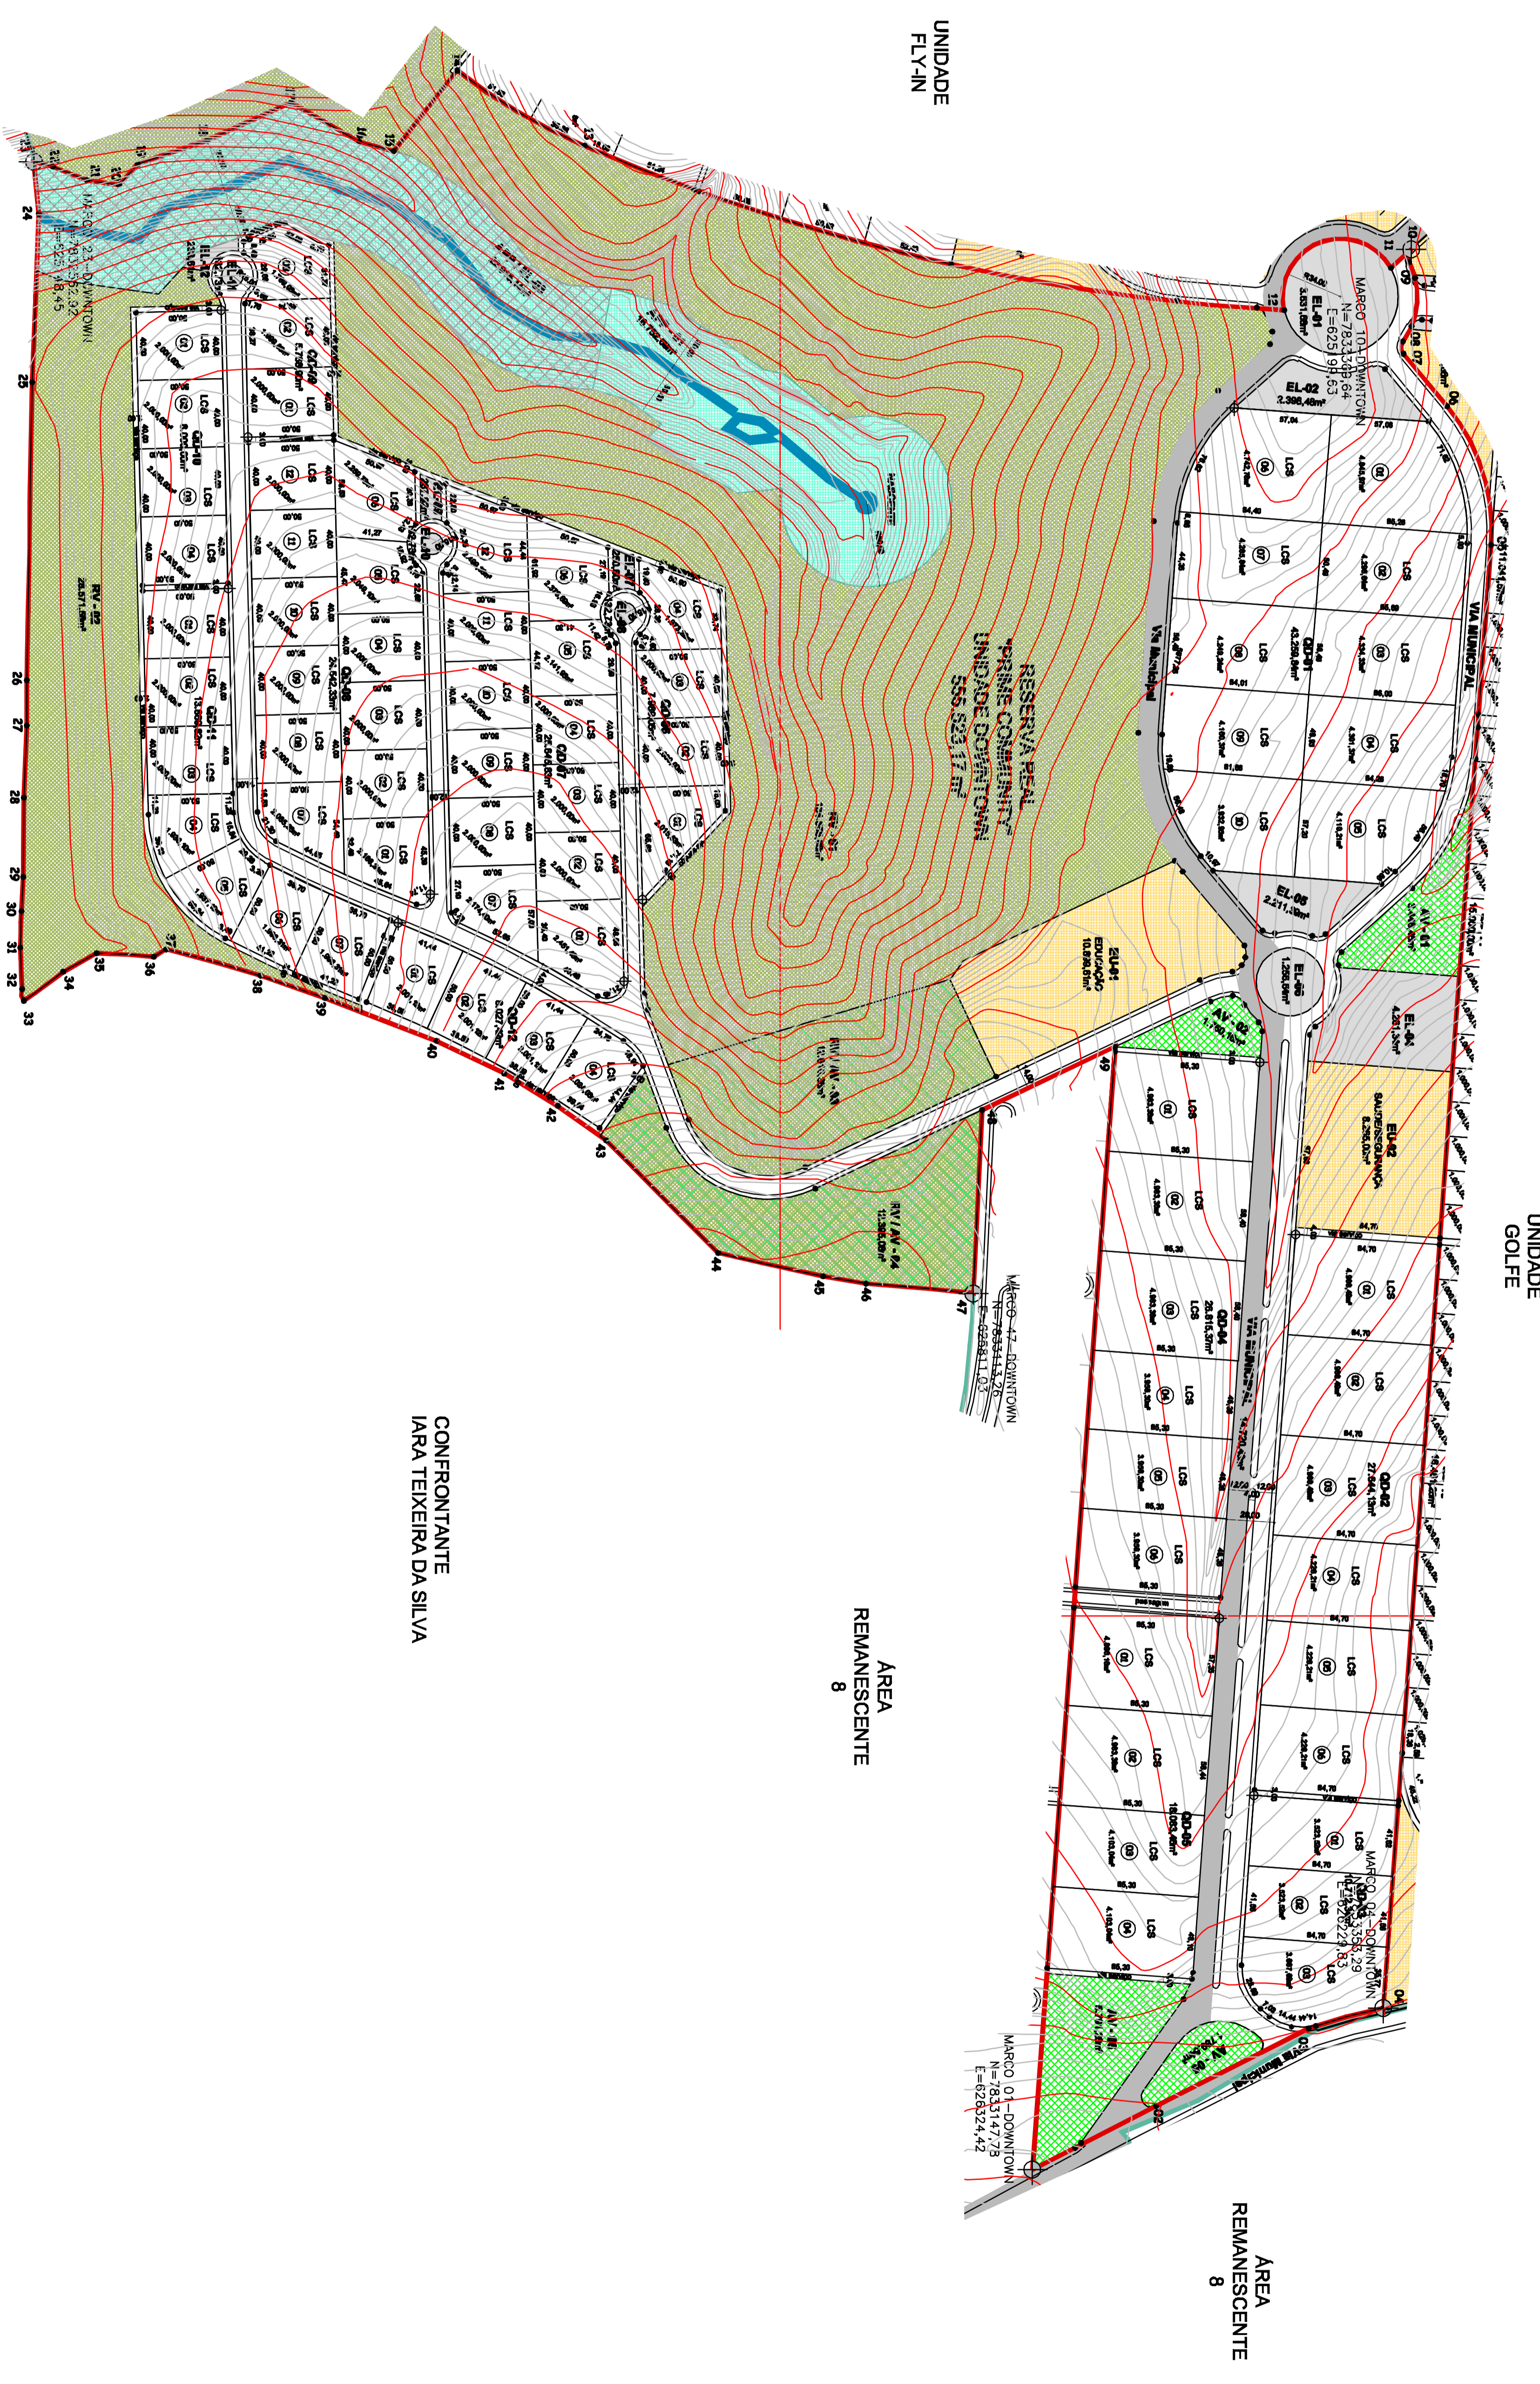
UNIDADE
FLY-IN

RESERVA REAL
"PRIME COMMUNITY"
UNIDADE DOWNTOWN
555.623,17 m²

MARCO 10-DOWNTOWN
N=7833369,64
E=625199,63

MARCO 23-DOWNTOWN
N=7833523,92
E=625148,45

MARCO 47-DOWNTOWN
N=7833413,76
E=626811,03

MARCO 04-DOWNTOWN
N=7833353,29
E=626224,83

MARCO 01-DOWNTOWN
N=7833147,78
E=626324,42

UNIDADE
GOLFE

CONFRONTANTE
IARA TEIXEIRA DA SILVA

ÁREA
REMANESCENTE
8

ÁREA
REMANESCENTE
8

EL-01
EL-02
EL-03
EL-04
EL-05
EI-01
EDUCAÇÃO
EI-02
SAÚDE/SEGURANÇA
AV-01
AV-02
AV-03
AV-05
RV-01
RV-02
RV / AV-03
RV / AV-04
QD-01
QD-02
QD-03
QD-04
QD-05
QD-06
QD-07
QD-08
QD-09
QD-10
QD-11
QD-12
VIA MUNICIPAL
Via Municipal
LCS

01 02 03 04 05 06 07 08 09 10 11 12 13 14 15 16 17 18 19 20 21 22 23 24 25 26 27 28 29 30 31 32 33 34 35 36 37 38 39 40 41 42 43 44 45 46 47 49